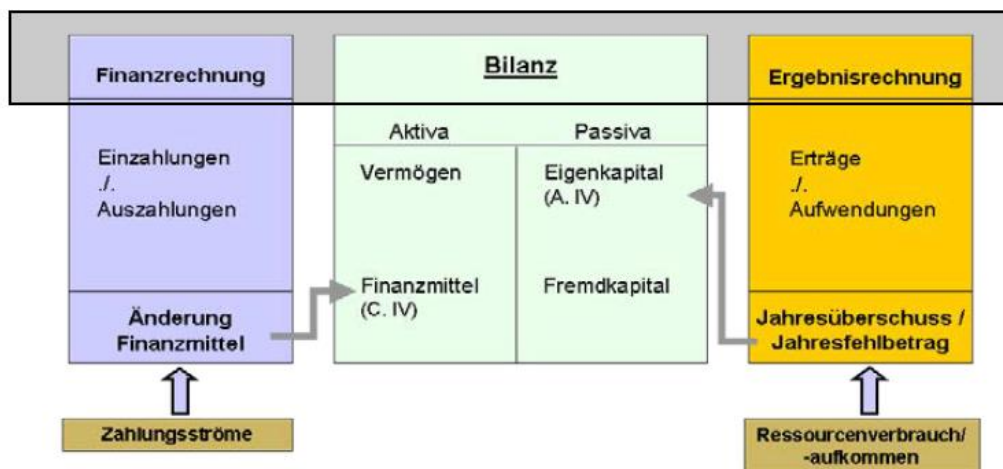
Finanzrechnung

Einzahlungen
./.
Auszahlungen

Änderung Finanzmittel

Zahlungsströme

Bilanz

| Aktiva | Passiva |
|---|---|
| Vermögen | Eigenkapital (A. IV) |
| Finanzmittel (C. IV) | Fremdkapital |

Ergebnisrechnung

Erträge
./.
Aufwendungen

Jahresüberschuss / Jahresfehlbetrag

Ressourcenverbrauch/ -aufkommen